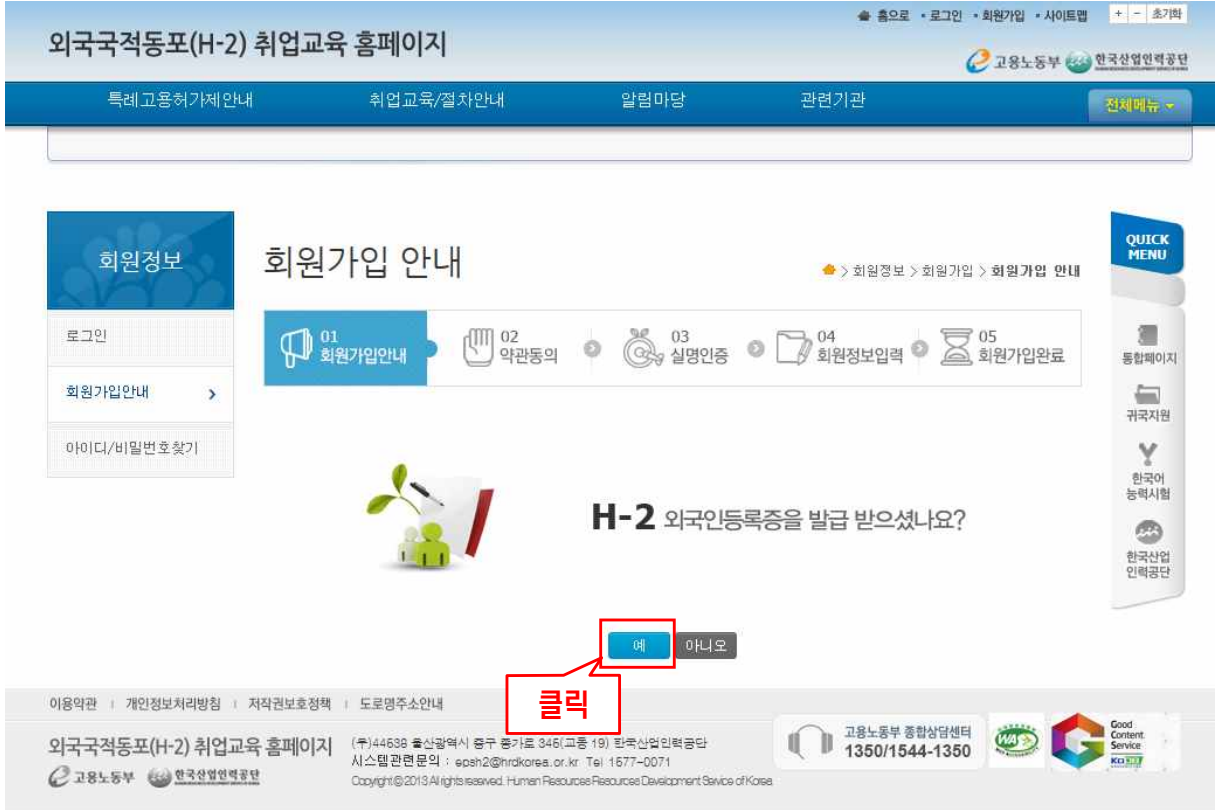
홈으로 • 로그인 • 회원가입 • 사이트맵 + - 초기화

외국국적동포(H-2) 취업교육 홈페이지

고용노동부 한국산업인력공단

특례고용허가제안내 취업교육/절차안내 알림마당 관련기관 전체메뉴

회원정보

로그인

회원가입안내

아이디/비밀번호찾기

회원가입 안내

> 회원정보 > 회원가입 > 회원가입 안내

01 회원가입안내

02 약관동의

03 실명인증

04 회원정보입력

05 회원가입완료

H-2 외국인등록증을 발급 받으셨나요?

예 아니오

클릭

QUICK MENU

통합페이지

귀국지원

한국어 능력시험

한국산업 인력공단

이용약관 | 개인정보처리방침 | 저작권보호정책 | 도로명주소안내

외국국적동포(H-2) 취업교육 홈페이지

고용노동부 한국산업인력공단

(우)44538 울산광역시 중구 종가로 345(교동 19) 한국산업인력공단

시스템관련문의 : epsh2@hrdkorea.or.kr Tel 1577-0071

Copyright © 2013 All rights reserved. Human Resources Development Service of Korea

고용노동부 종합상담센터 1350/1544-1350

Good Content Service